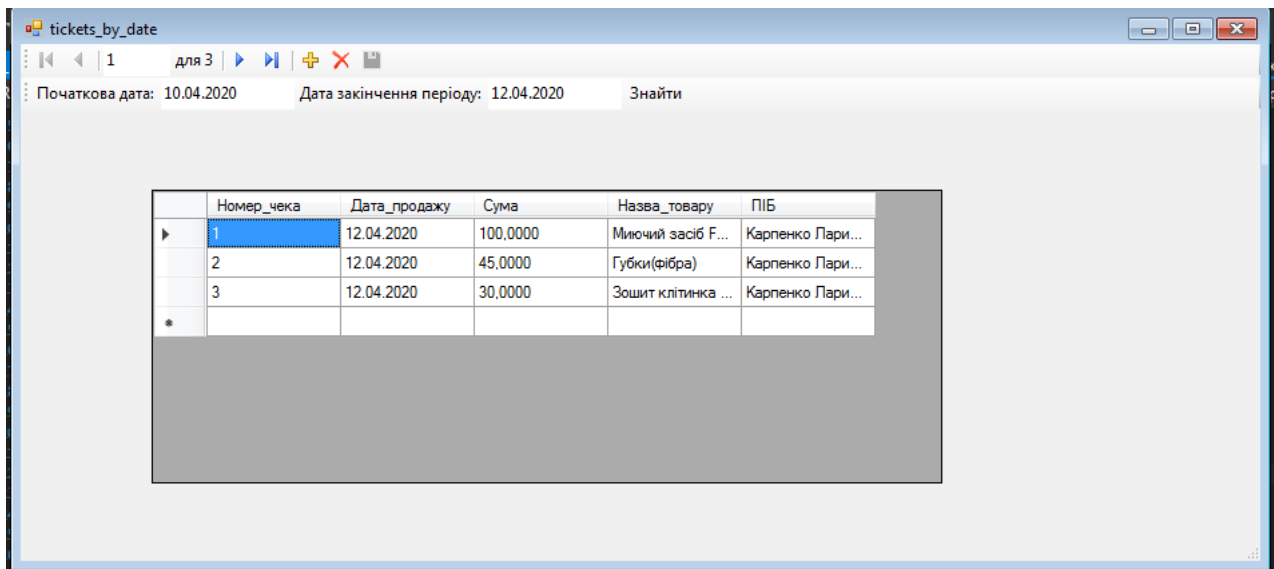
tickets_by_date

1 для 3

Початкова дата: 10.04.2020 Дата закінчення періоду: 12.04.2020 Знайти

| | Номер_чека | Дата_продажу | Сума | Назва_товару | ПІБ |
|---|---|---|---|---|---|
| ▶ | 1 | 12.04.2020 | 100,0000 | Миючий засіб F... | Карпенко Лари... |
| | 2 | 12.04.2020 | 45,0000 | Губки(фібра) | Карпенко Лари... |
| | 3 | 12.04.2020 | 30,0000 | Зошит клітинка ... | Карпенко Лари... |
| * | | | | | |